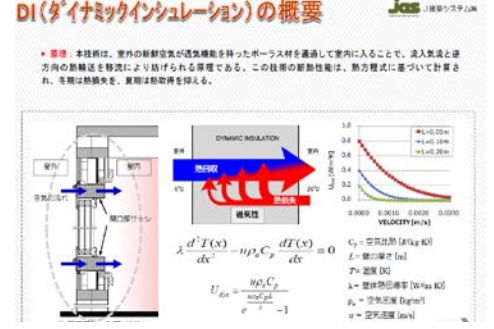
DI（ダイナミックインシュレーション）の概要

jas J建築システム

▶ 原理：本技術は、室外の新鮮空気が透気機能を持ったポーラス材を通過して室内に入ることで、流入気流と逆方向の熱輸送を移流により妨げられる原理である。この技術の新熱性能は、熱方程式に基づいて計算され、冬期は熱損失を、夏期は熱吸熱を抑える。

室外

室内

空気の流れ

DYNAMIC INSULATION

室外

室内

熱回収

熱損失

0°C

20°C

通気性

L=0.05m

L=0.10m

L=0.20m

VELOCITY [m/s]

0.0000 0.0005 0.0010 0.0015 0.0020

$\lambda \frac{d^2T(x)}{dx^2} - u\rho_a C_p \frac{dT(x)}{dx} = 0$

$U_{dyn} = \frac{u\rho_a C_p}{e^{\frac{u\rho_a C_p L}{\lambda}} - 1}$

$C_p$ = 空気比熱 [J/(kg·K)]

$L$ = 壁の厚さ [m]

$T$ = 温度 [K]

$\lambda$ = 壁体熱伝導率 [W/(m·K)]

$\rho_a$ = 空気密度 [kg/m³]

$u$ = 空気速度 [m/s]